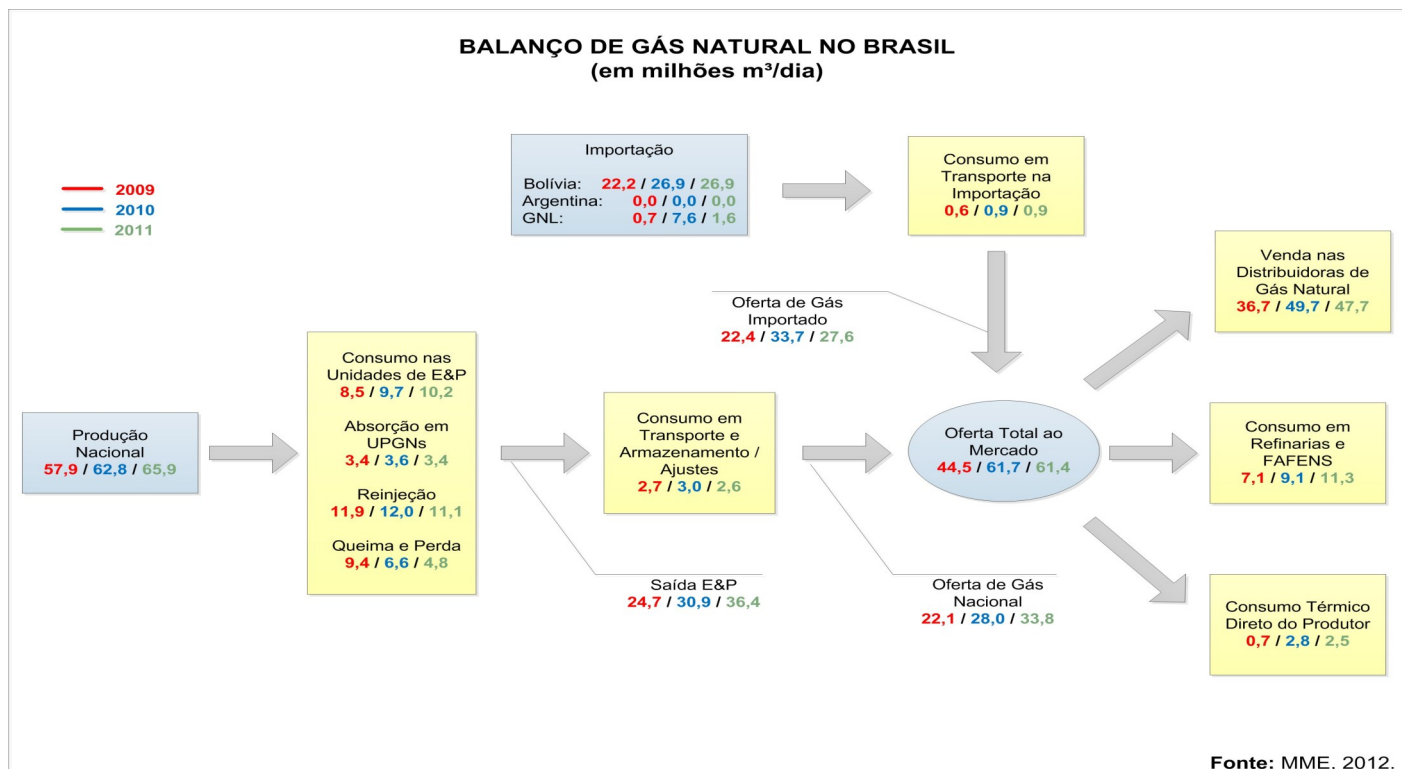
BALANÇO DE GÁS NATURAL NO BRASIL
(em milhões m³/dia)

2009
2010
2011

Importação
Bolívia: 22,2 / 26,9 / 26,9
Argentina: 0,0 / 0,0 / 0,0
GNL: 0,7 / 7,6 / 1,6

Consumo em Transporte na Importação
0,6 / 0,9 / 0,9

Venda nas Distribuidoras de Gás Natural
36,7 / 49,7 / 47,7

Oferta de Gás Importado
22,4 / 33,7 / 27,6

Produção Nacional
57,9 / 62,8 / 65,9

Consumo nas Unidades de E&P
8,5 / 9,7 / 10,2

Absorção em UPGNs
3,4 / 3,6 / 3,4

Reinjeção
11,9 / 12,0 / 11,1

Queima e Perda
9,4 / 6,6 / 4,8

Consumo em Transporte e Armazenamento / Ajustes
2,7 / 3,0 / 2,6

Oferta Total ao Mercado
44,5 / 61,7 / 61,4

Consumo em Refinarias e FAFENS
7,1 / 9,1 / 11,3

Saída E&P
24,7 / 30,9 / 36,4

Oferta de Gás Nacional
22,1 / 28,0 / 33,8

Consumo Térmico Direto do Produtor
0,7 / 2,8 / 2,5

Fonte: MME, 2012.